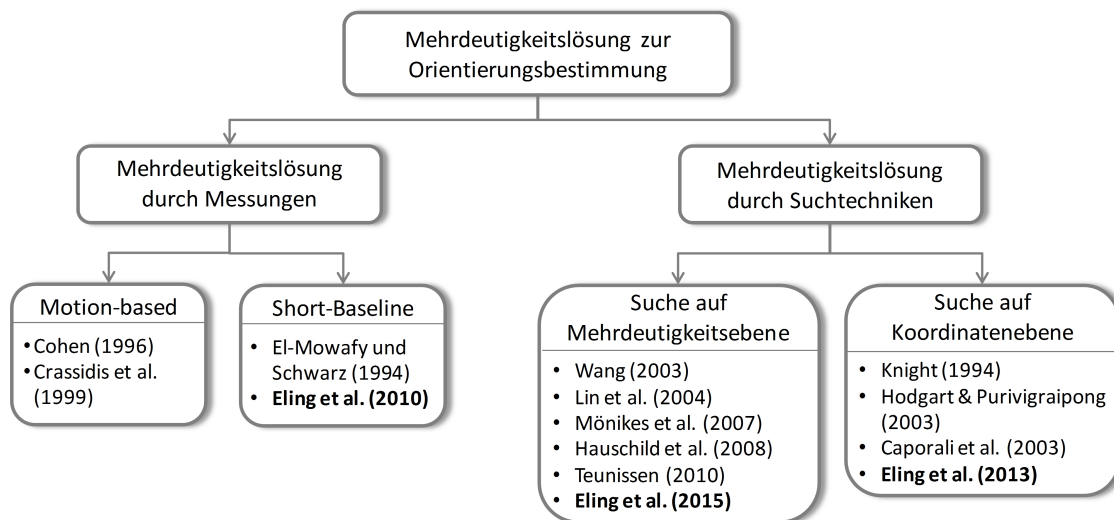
Mehrdeutigkeitslösung zur Orientierungsbestimmung

Mehrdeutigkeitslösung durch Messungen

Mehrdeutigkeitslösung durch Suchtechniken

Motion-based
• Cohen (1996)
• Crassidis et al. (1999)

Short-Baseline
• El-Mowafy und Schwarz (1994)
• **Eling et al. (2010)**

Suche auf Mehrdeutigkeitsebene
• Wang (2003)
• Lin et al. (2004)
• Mönikes et al. (2007)
• Hauschild et al. (2008)
• Teunissen (2010)
• **Eling et al. (2015)**

Suche auf Koordinatenebene
• Knight (1994)
• Hodgart & Purivigraipong (2003)
• Caporali et al. (2003)
• **Eling et al. (2013)**